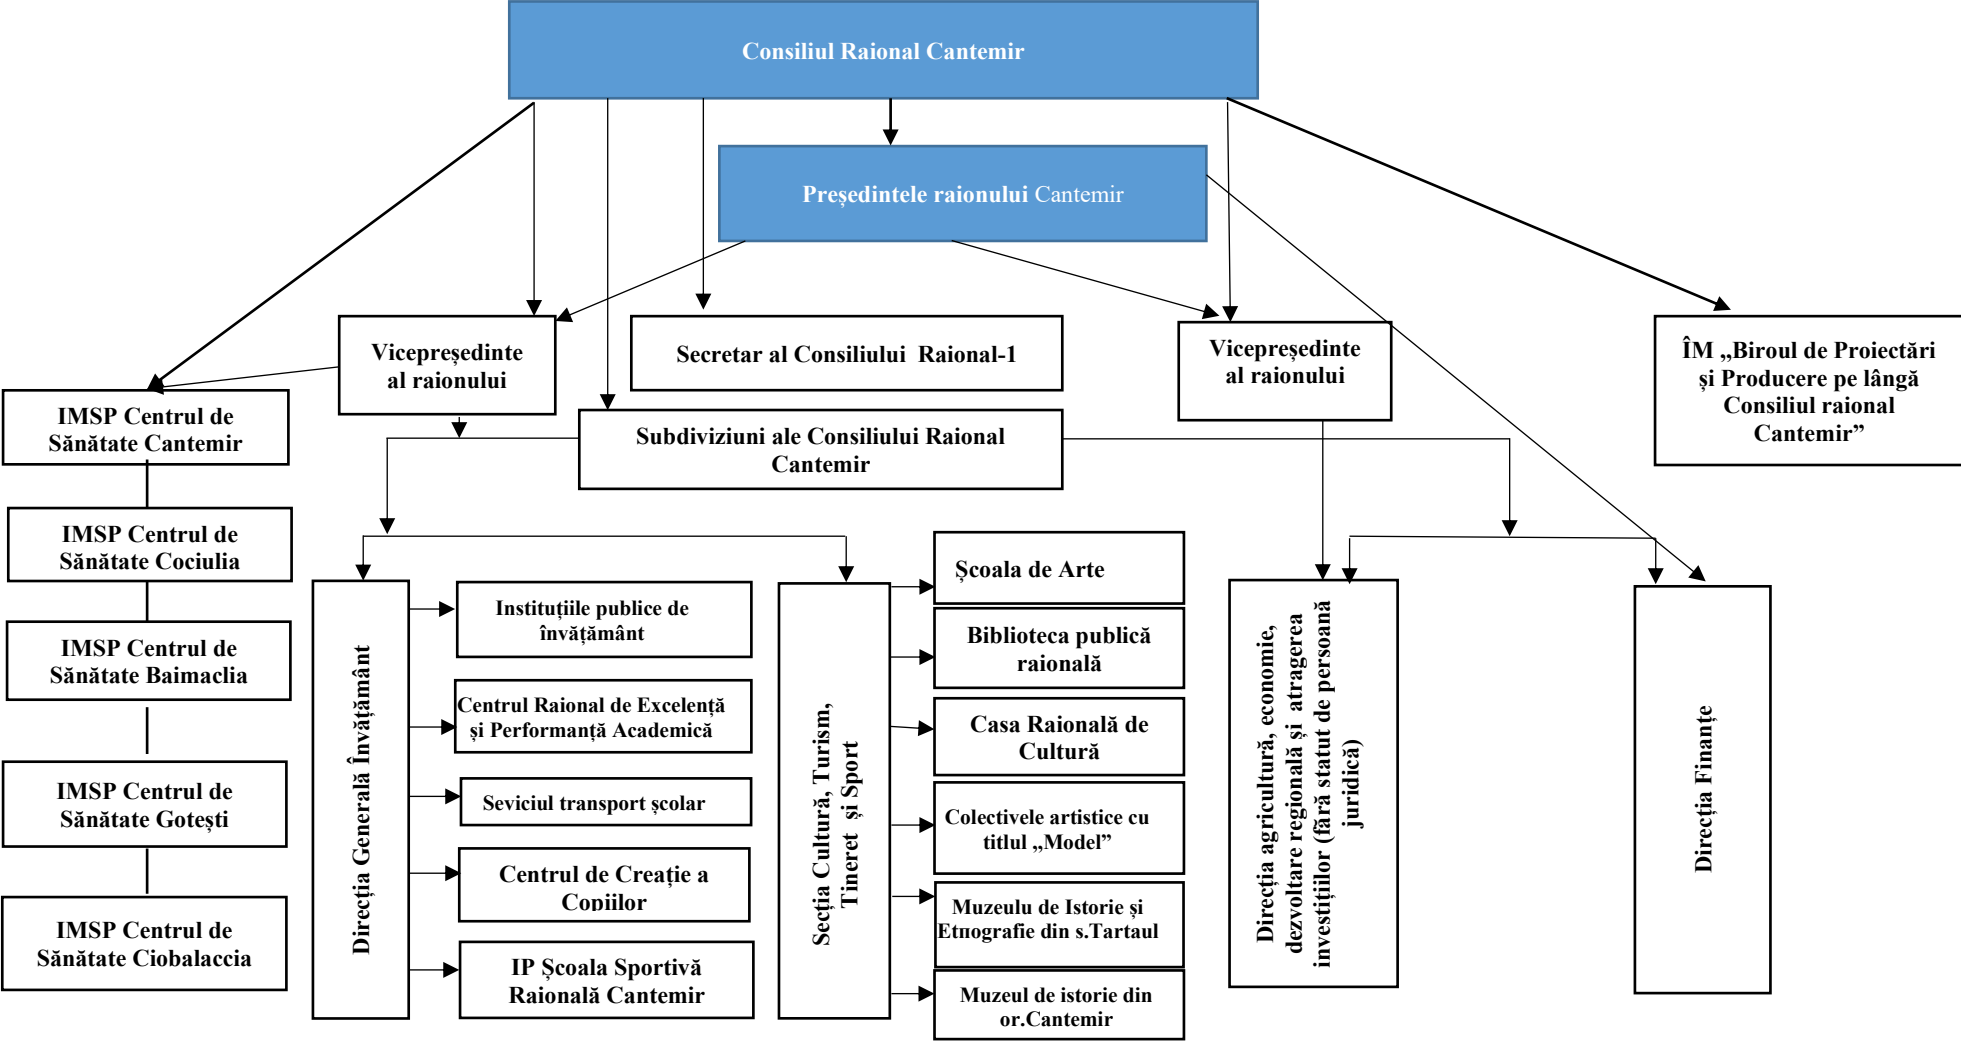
Consiliul Raional Cantemir

Președintele raionului Cantemir

Vicepreședinte al raionului

Secretar al Consiliului Raional-1

Vicepreședinte al raionului

ÎM „Biroul de Proiectări și Producere pe lângă Consiliul raional Cantemir”

IMSP Centrul de Sănătate Cantemir

Subdiviziuni ale Consiliului Raional Cantemir

IMSP Centrul de Sănătate Cociulia

IMSP Centrul de Sănătate Baimaclia

IMSP Centrul de Sănătate Gotești

IMSP Centrul de Sănătate Ciobalaccia

Direcția Generală Învățământ

Instituțiile publice de învățământ

Centrul Raional de Excelență și Performanță Academică

Seviciul transport școlar

Centrul de Creație a Copiilor

IP Școala Sportivă Raională Cantemir

Secția Cultură, Turism, Tineret și Sport

Școala de Arte

Biblioteca publică raională

Casa Raională de Cultură

Colectivele artistice cu titlul „Model”

Muzeulu de Istorie și Etnografie din s.Tartaul

Muzeul de istorie din or.Cantemir

Direcția agricultură, economie, dezvoltare regională și atragerea investițiilor (fără statut de persoană juridică)

Direcția Finanțe